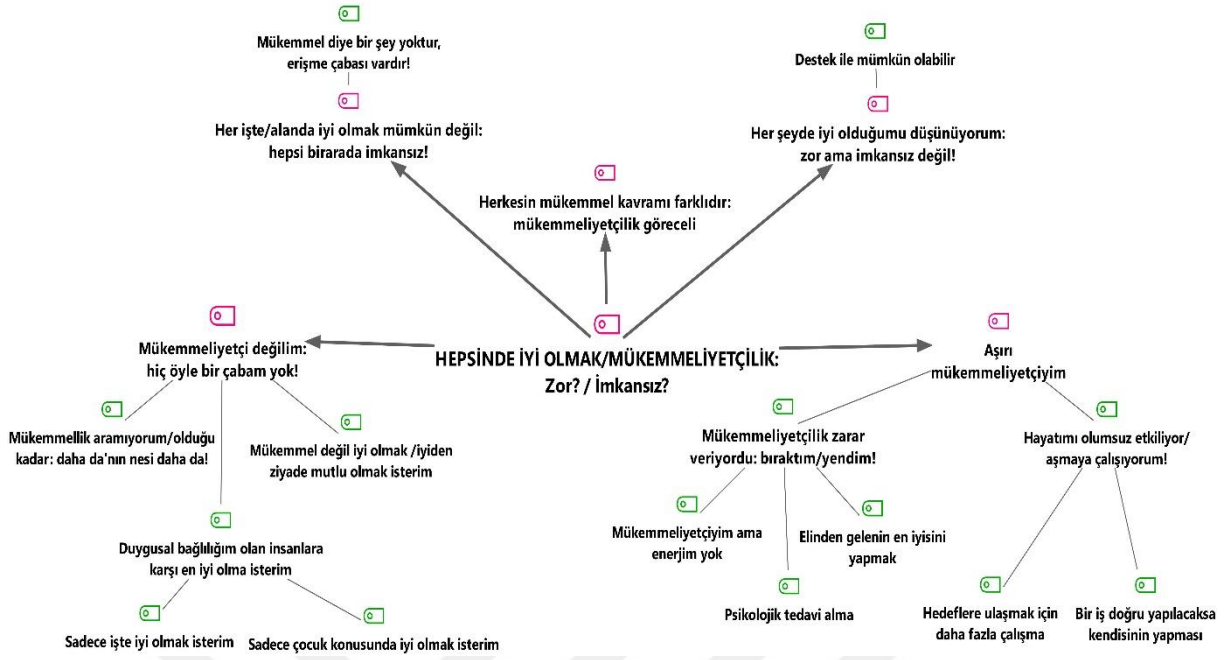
Mükemmel diye bir şey yoktur, erişme çabası vardır!

Her işte/alanda iyi olmak mümkün değil: hepsi birarada imkansız!

Destek ile mümkün olabilir

Her şeyde iyi olduğumu düşünüyorum: zor ama imkansız değil!

Herkesin mükemmel kavramı farklıdır: mükemmeliyetçilik göreceli

Mükemmeliyetçi değilim: hiç öyle bir çabam yok!

HEPSİNDE İYİ OLMAK/MÜKEMMELİYETÇİLİK: Zor? / İmkansız?

Aşırı mükemmeliyetçiyim

Mükemmellik aramıyorum/olduğu kadar: daha da'nın nesi daha da!

Mükemmel değil iyi olmak /iyiden ziyade mutlu olmak isterim

Mükemmeliyetçilik zarar veriyordu: bıraktım/yendim!

Hayatımı olumsuz etkiliyor/ aşmaya çalışıyorum!

Duygusal bağlılığım olan insanlara karşı en iyi olma isterim

Mükemmeliyetçiyim ama enerjim yok

Elinden gelenin en iyisini yapmak

Psikolojik tedavi alma

Hedeflere ulaşmak için daha fazla çalışma

Bir iş doğru yapılacaksa kendisinin yapması

Sadece işte iyi olmak isterim

Sadece çocuk konusunda iyi olmak isterim